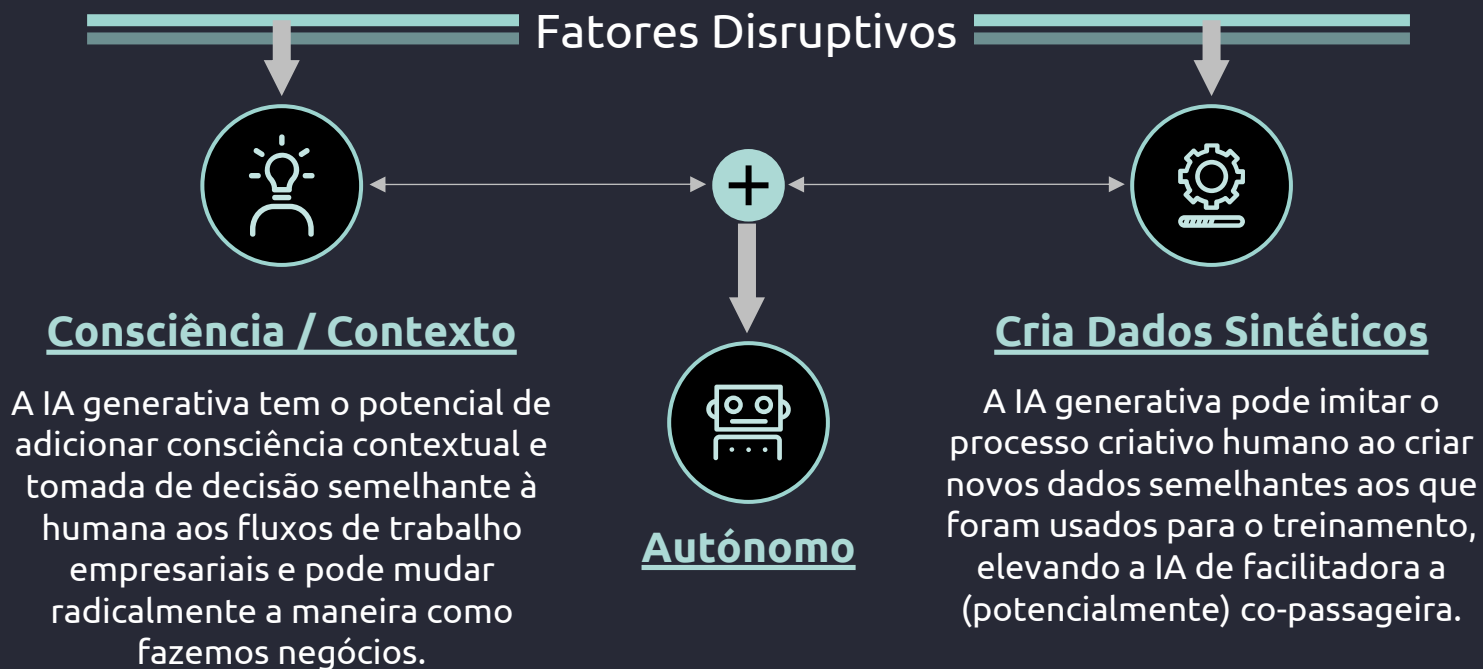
Fatores Disruptivos

+

Consciência / Contexto

A IA generativa tem o potencial de adicionar consciência contextual e tomada de decisão semelhante à humana aos fluxos de trabalho empresariais e pode mudar radicalmente a maneira como fazemos negócios.

Autónomo

Cria Dados Sintéticos

A IA generativa pode imitar o processo criativo humano ao criar novos dados semelhantes aos que foram usados para o treinamento, elevando a IA de facilitadora a (potencialmente) co-passageira.